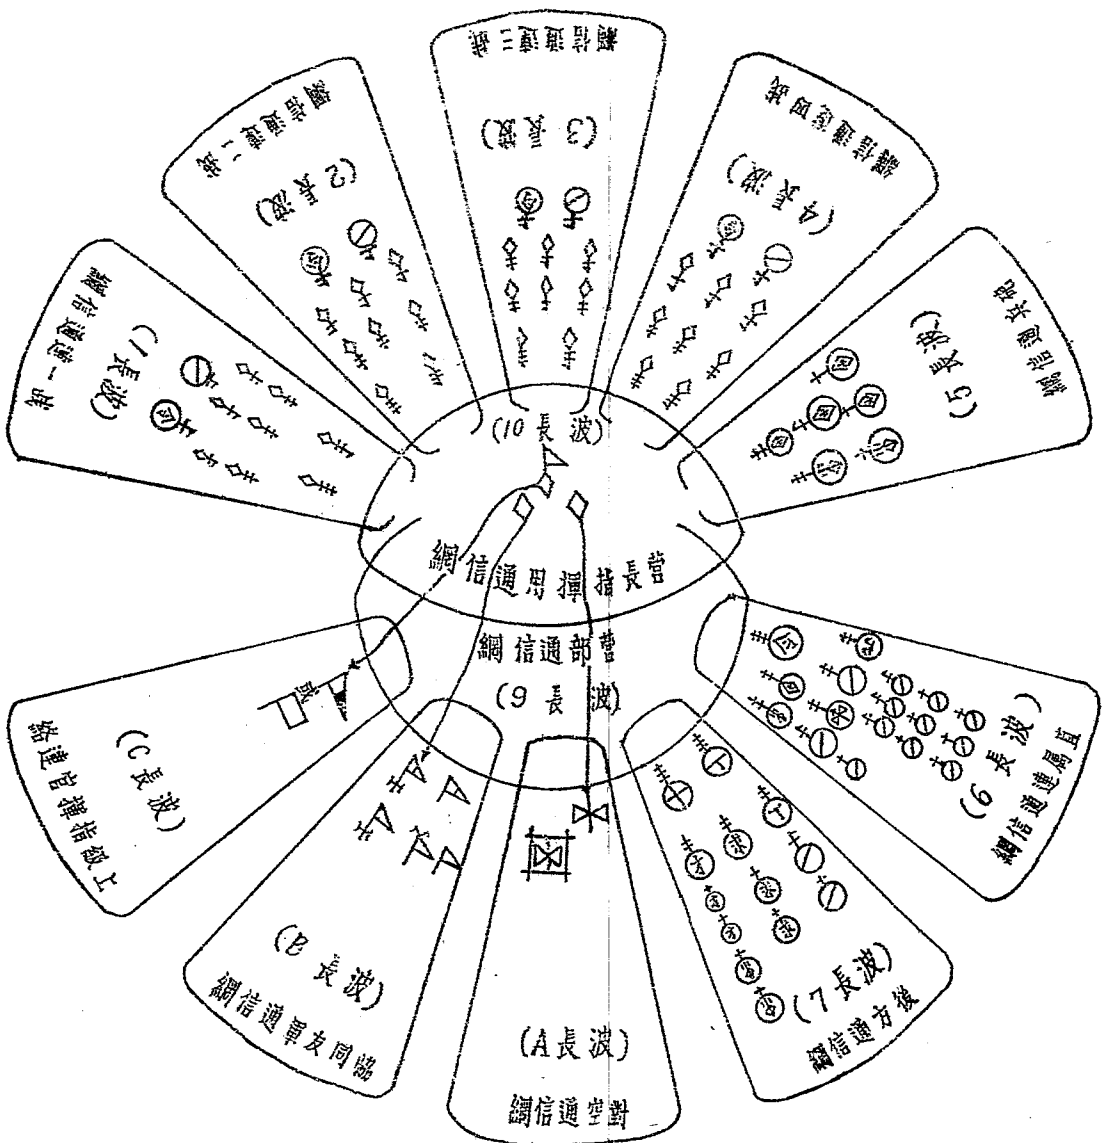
第一連通信網
(1長波)

第二連通信網
(2長波)

第三連通信網
(3長波)

營屬通信網
(4長波)

砲兵通信網
(5長波)

(10長波)

營長指揮用通信網

營部通信網
(9長波)

直屬連通信網
(6長波)

上級指揮官連絡
(C長波)

協同友軍通信網
(B長波)

對空通信網
(A長波)

後方通信網
(7長波)